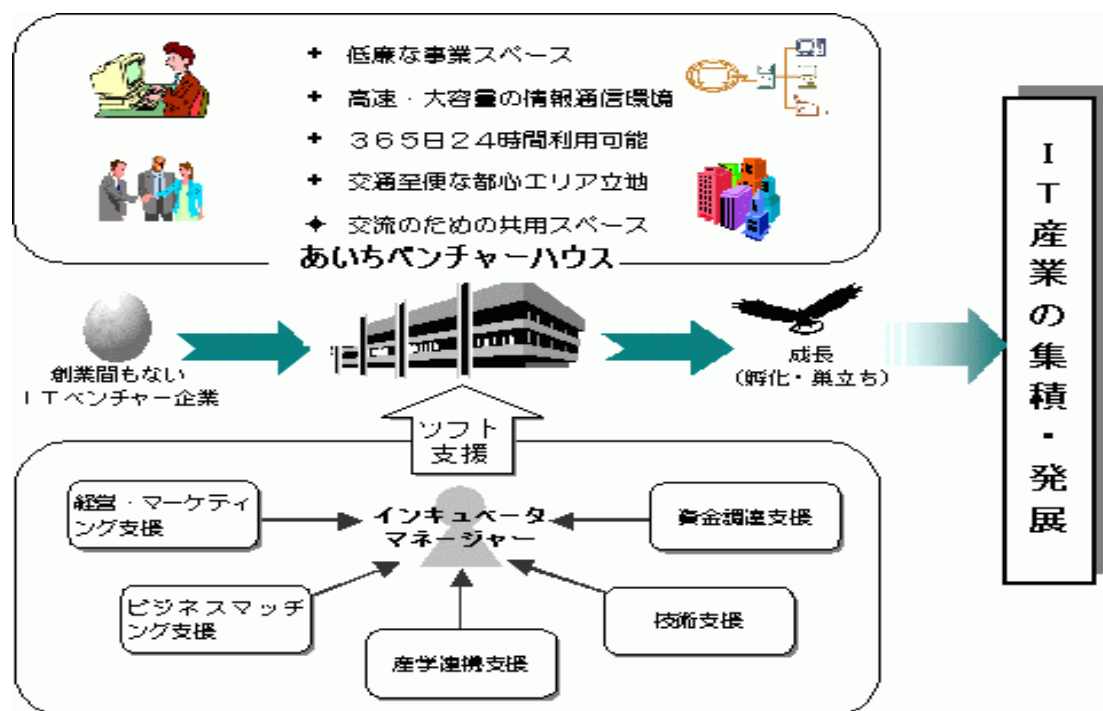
✦ 低廉な事業スペース

✦ 高速・大容量の情報通信環境

✦ ３６５日２４時間利用可能

✦ 交通至便な都心エリア立地

✦ 交流のための共用スペース

あいちベンチャーハウス

創業間もない
ＩＴベンチャー企業

成長
（孵化・巣立ち）

ＩＴ産業の集積・発展

ソフト
支援

経営・マーケティング支援

資金調達支援

インキュベータ
マネージャー

ビジネスマッチング支援

技術支援

産学連携支援